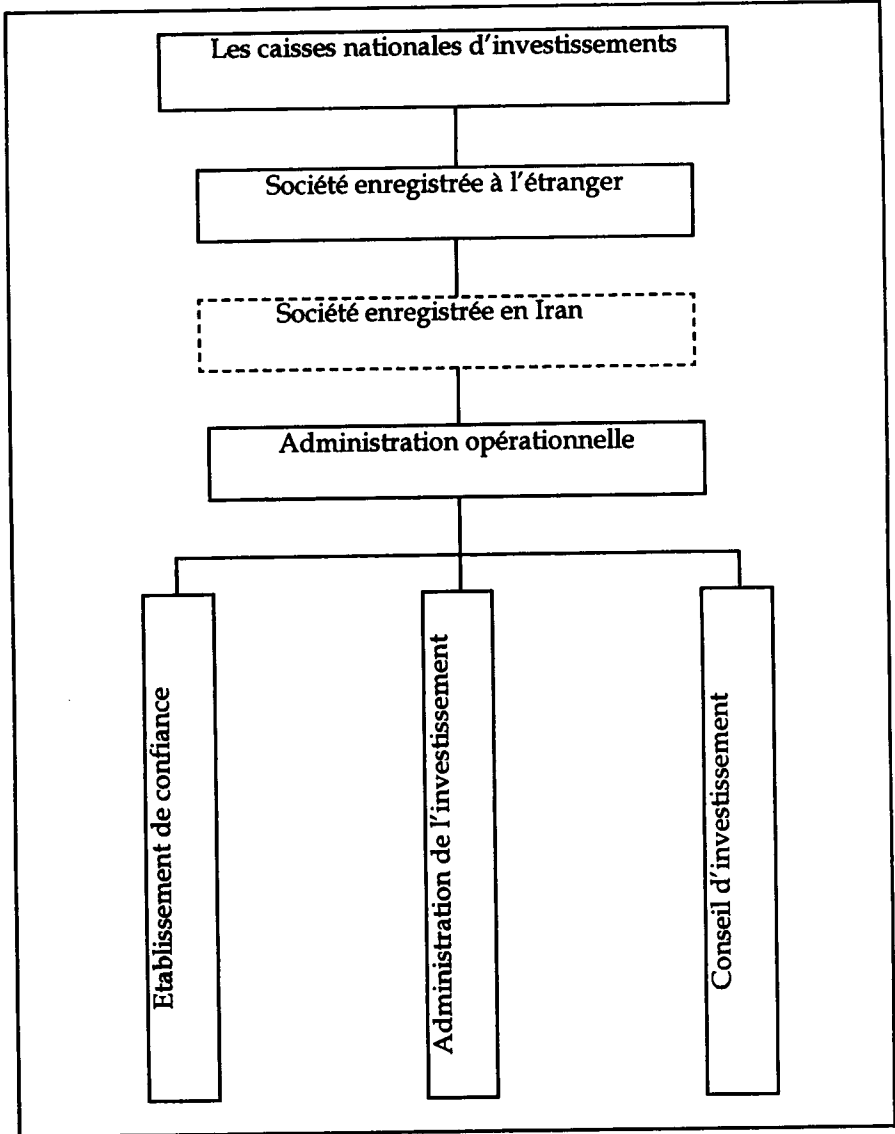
Les caisses nationales d'investissements

Société enregistrée à l'étranger

Société enregistrée en Iran

Administration opérationnelle

Etablissement de confiance

Administration de l'investissement

Conseil d'investissement